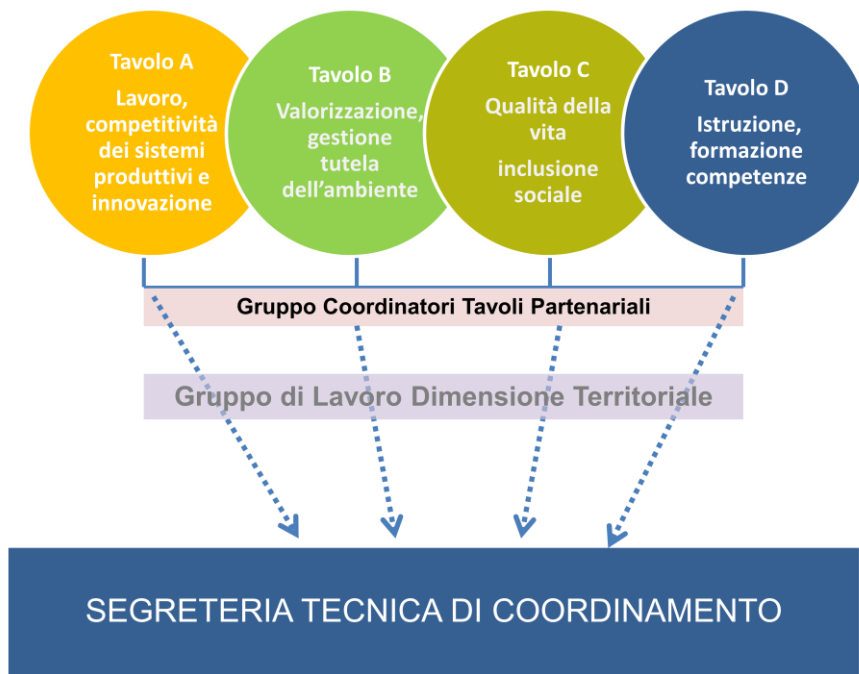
Tavolo A
Lavoro, competitività dei sistemi produttivi e innovazione

Tavolo B
Valorizzazione, gestione tutela dell'ambiente

Tavolo C
Qualità della vita
inclusione sociale

Tavolo D
Istruzione, formazione competenze

Gruppo Coordinatori Tavoli Partenariali

Gruppo di Lavoro Dimensione Territoriale

SEGRETERIA TECNICA DI COORDINAMENTO